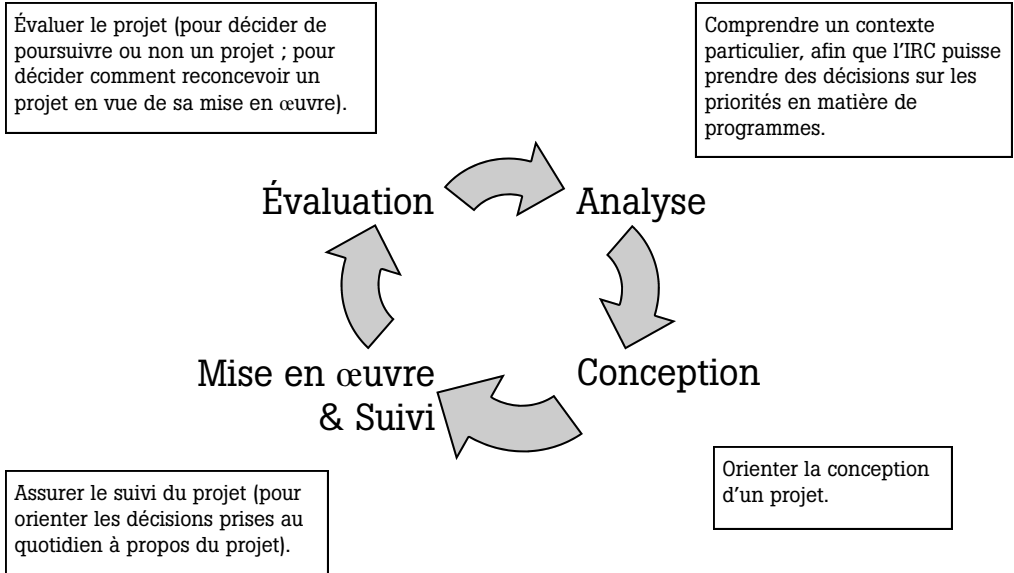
Évaluer le projet (pour décider de poursuivre ou non un projet ; pour décider comment reconcevoir un projet en vue de sa mise en œuvre).

Comprendre un contexte particulier, afin que l'IRC puisse prendre des décisions sur les priorités en matière de programmes.

Évaluation

Analyse

Mise en œuvre & Suivi

Conception

Assurer le suivi du projet (pour orienter les décisions prises au quotidien à propos du projet).

Orienter la conception d'un projet.